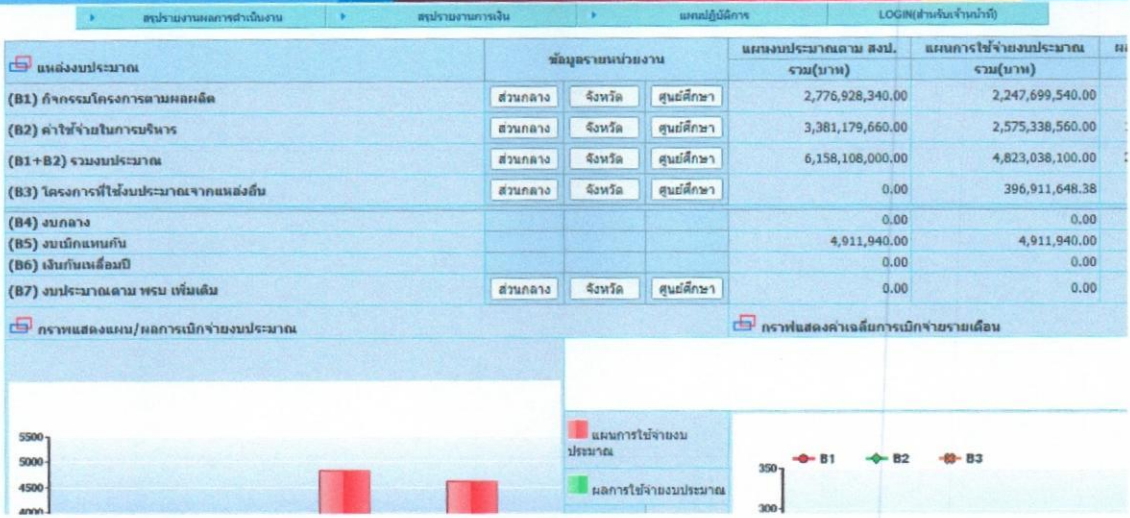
สรุปรายงานผลการดำเนินงาน | สรุปรายงานการเงิน | แผนปฏิบัติการ | LOGIN(สำหรับเจ้าหน้าที่)

| แหล่งงบประมาณ | ข้อมูลรายหน่วยงาน | | | แผนงบประมาณตาม สงป. รวม(บาท) | แผนการใช้จ่ายงบประมาณ รวม(บาท) |
|---|---|---|---|---|---|
| (B1) กิจกรรมโครงการตามผลผลิต | ส่วนกลาง | จังหวัด | ศูนย์ศึกษา | 2,776,928,340.00 | 2,247,699,540.00 |
| (B2) ค่าใช้จ่ายในการบริหาร | ส่วนกลาง | จังหวัด | ศูนย์ศึกษา | 3,381,179,660.00 | 2,575,338,560.00 |
| (B1+B2) รวมงบประมาณ | ส่วนกลาง | จังหวัด | ศูนย์ศึกษา | 6,158,108,000.00 | 4,823,038,100.00 |
| (B3) โครงการที่ใช้งบประมาณจากแหล่งอื่น | ส่วนกลาง | จังหวัด | ศูนย์ศึกษา | 0.00 | 396,911,648.38 |
| (B4) งบกลาง | | | | 0.00 | 0.00 |
| (B5) งบเบิกแทนกัน | | | | 4,911,940.00 | 4,911,940.00 |
| (B6) เงินกันเหลื่อมปี | | | | 0.00 | 0.00 |
| (B7) งบประมาณตาม พรบ เพิ่มเติม | ส่วนกลาง | จังหวัด | ศูนย์ศึกษา | 0.00 | 0.00 |

กราฟแสดงแผน/ผลการเบิกจ่ายงบประมาณ

กราฟแสดงค่าเฉลี่ยการเบิกจ่ายรายเดือน

5500
5000
4500
4000

แผนการใช้จ่ายงบประมาณ
ผลการใช้จ่ายงบประมาณ

B1 B2 B3
350
300